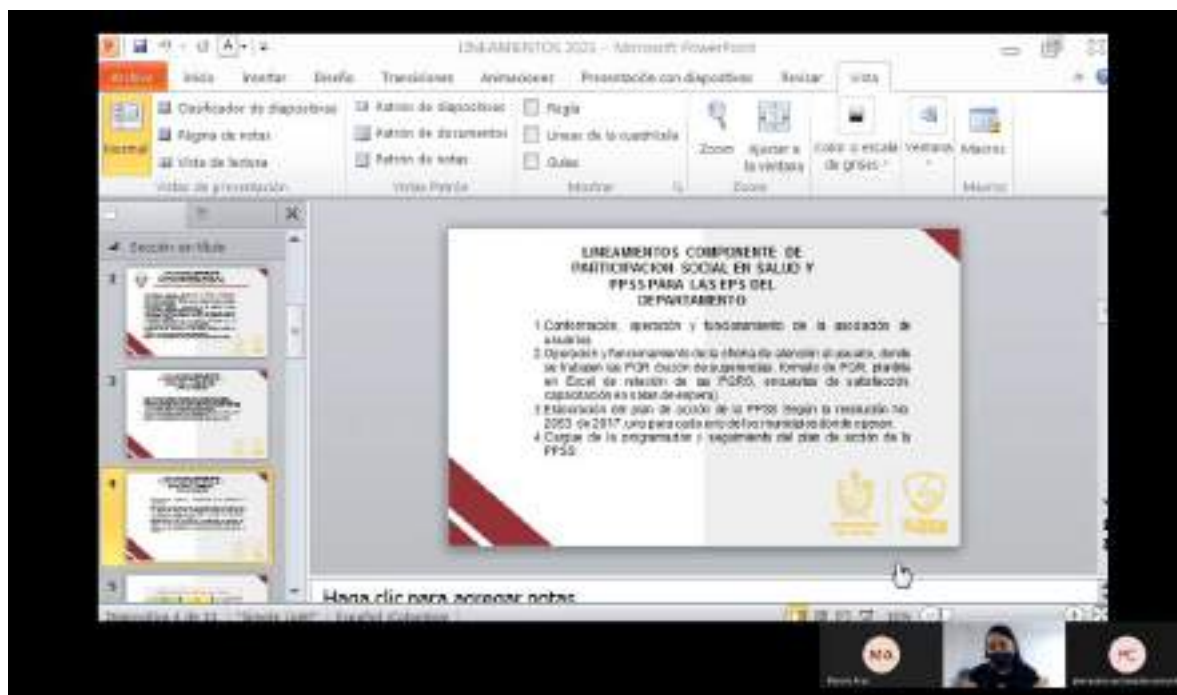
LINEAMIENTOS 2021 - Microsoft PowerPoint

Archivo Inicio Insertar Diseño Transiciones Animaciones Presentación con diapositivas Revisar Vista

Normal Clasificador de diapositivas Página de notas Vista de lectura Vistas de presentación

Patrón de diapositivas Patrón de documentos Patrón de notas Vistas Patrón

Regla Líneas de la cuadrícula Guías Mostrar

Zoom Ajustar a la ventana Zoom

Color o escala de grises Ventana Macros Macros

Sección sin título

LINEAMIENTOS COMPONENTE DE PARTICIPACION SOCIAL EN SALUD Y PPSS PARA LAS EPS DEL DEPARTAMENTO

1 Conformación, operación y funcionamiento de la asociación de usuarios.
2 Operación y funcionamiento de la oficina de atención al usuario, donde se trabajan las PQR (buzón de sugerencias, formato de PQR, planilla en Excel de relación de las PQRS, encuestas de satisfacción, capacitación en salas de espera).
3 Elaboración del plan de acción de la PPSS (según la resolución no. 2063 de 2017, uno para cada ente del municipio donde operan.
4 Cargue de la programación y seguimiento del plan de acción de la PPSS.

Haga clic para agregar notas

Diapositiva 4 de 11 "Diseño Ceh" Español (Colombia)

MA

PC